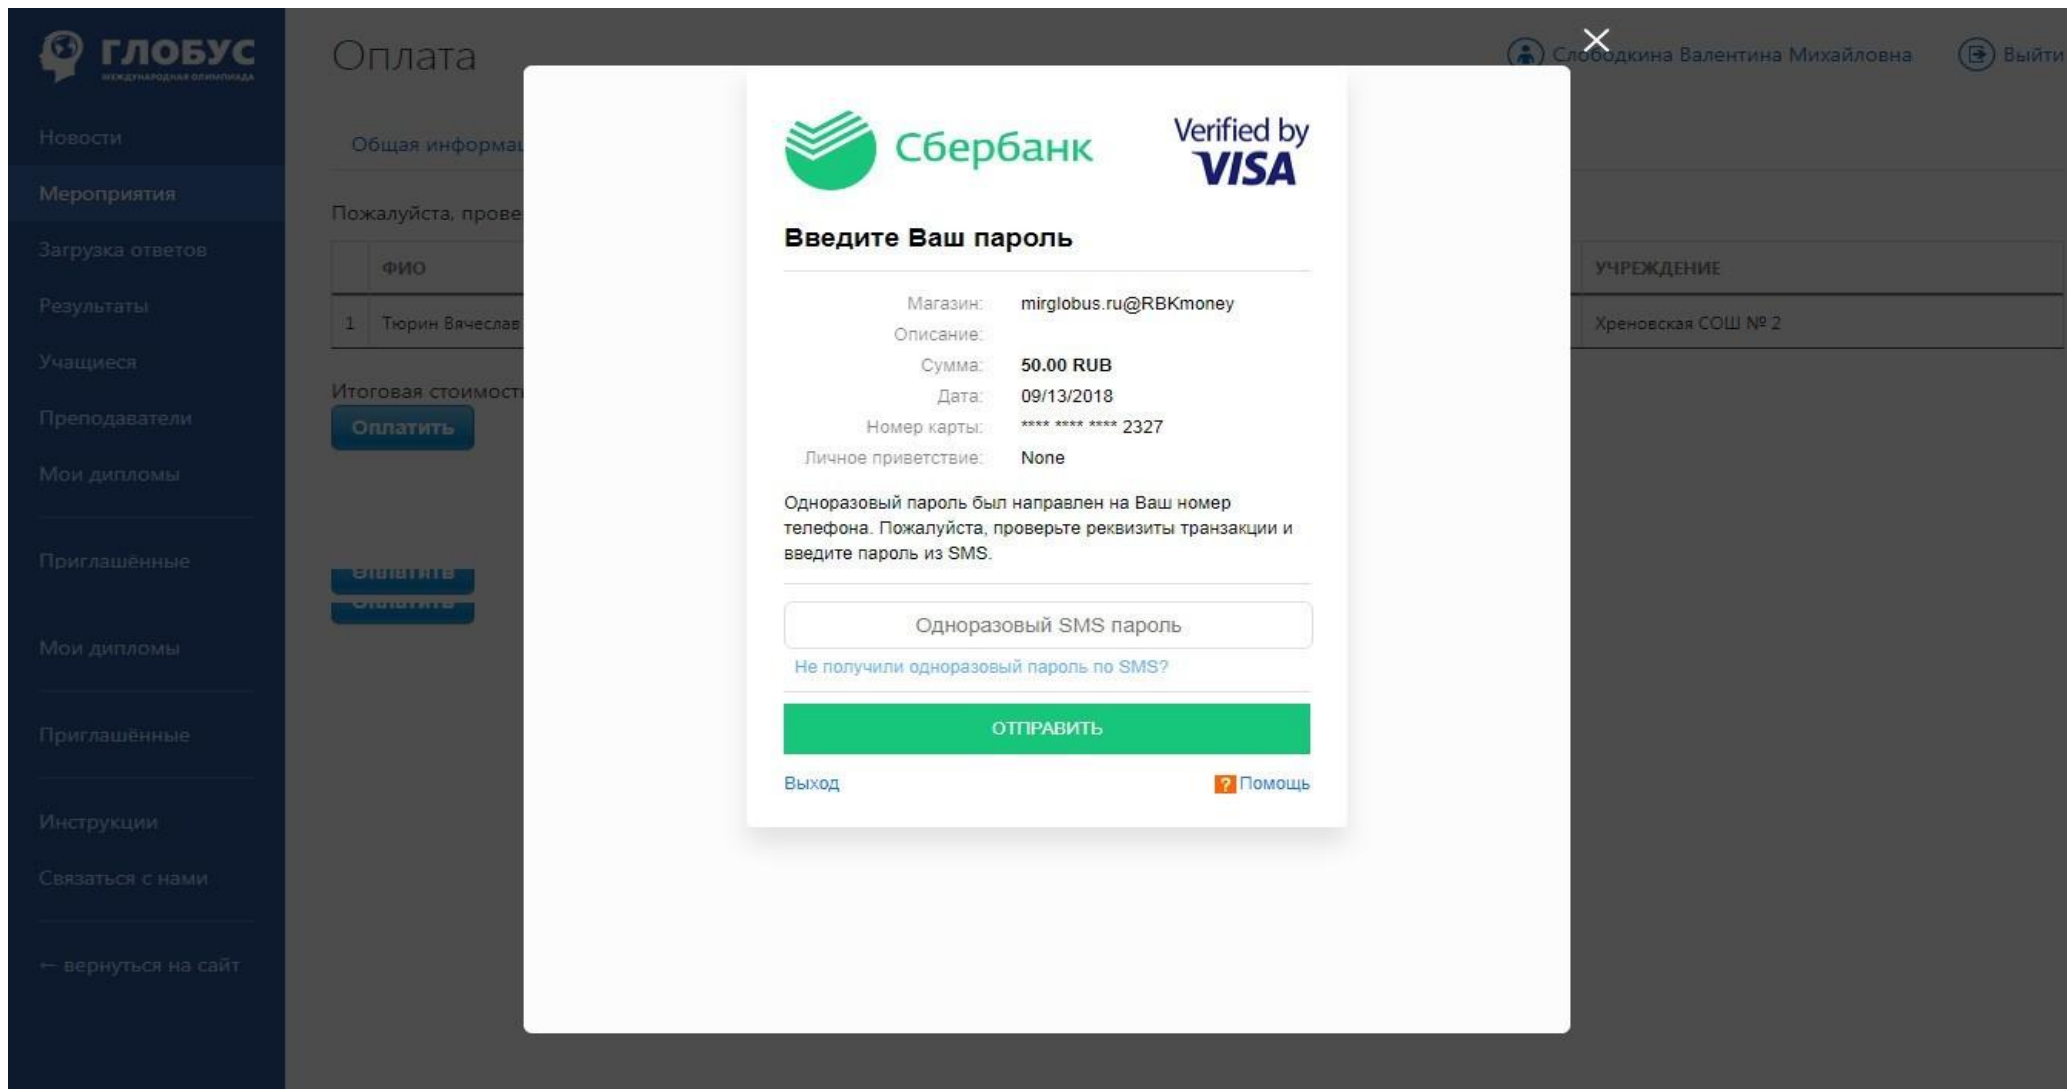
ГЛОБУС
МЕЖДУНАРОДНАЯ ОЛИМПИАДА

Новости
Мероприятия
Загрузка ответов
Результаты
Учащиеся
Преподаватели
Мои дипломы
Приглашённые
Мои дипломы
Приглашённые
Инструкции
Связаться с нами
← вернуться на сайт

Оплата

Слободкина Валентина Михайловна
Выйти

Общая информа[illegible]

Пожалуйста, прове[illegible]

| | ФИО | УЧРЕЖДЕНИЕ |
|---|---|---|
| 1 | Тюрин Вячеслав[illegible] | Хреновская СОШ № 2 |

Итоговая стоимост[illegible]
Оплатить

Оплатить
Оплатить

Сбербанк
Verified by VISA

Введите Ваш пароль

Магазин: mirglobus.ru@RBKmoney
Описание:
Сумма: 50.00 RUB
Дата: 09/13/2018
Номер карты: **** **** **** 2327
Личное приветствие: None

Одноразовый пароль был направлен на Ваш номер телефона. Пожалуйста, проверьте реквизиты транзакции и введите пароль из SMS.

Одноразовый SMS пароль
Не получили одноразовый пароль по SMS?

ОТПРАВИТЬ

Выход
? Помощь